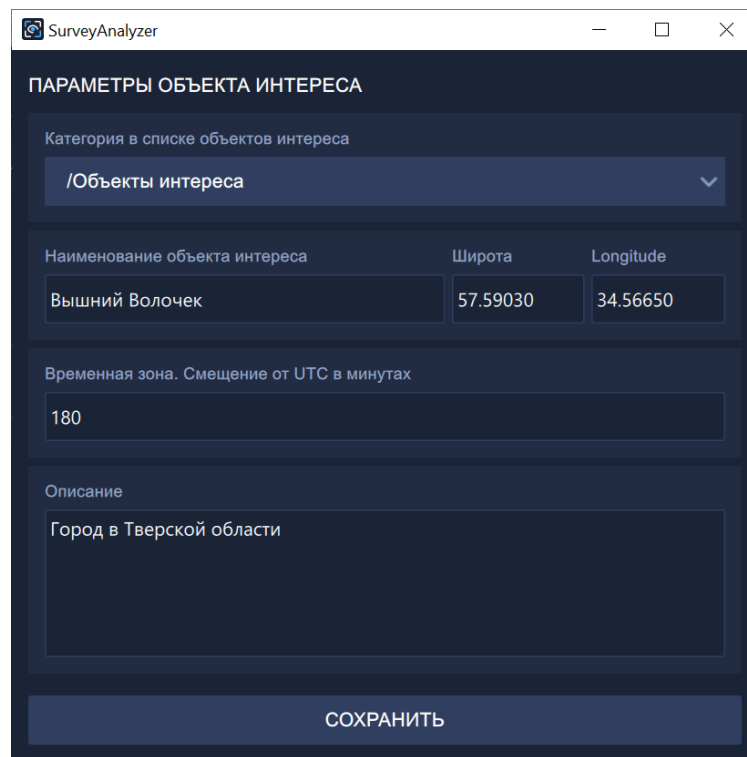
SurveyAnalyzer

ПАРАМЕТРЫ ОБЪЕКТА ИНТЕРЕСА

Категория в списке объектов интереса

/Объекты интереса

Наименование объекта интереса

Широта

Longitude

Вышний Волочек

57.59030

34.56650

Временная зона. Смещение от UTC в минутах

180

Описание

Город в Тверской области

СОХРАНИТЬ